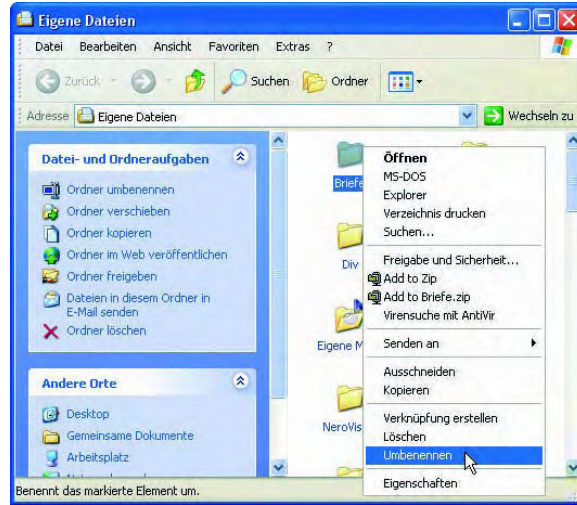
Eigene Dateien

Datei Bearbeiten Ansicht Favoriten Extras ?

Zurück Suchen Ordner

Adresse Eigene Dateien

Wechseln zu

Datei- und Ordneraufgaben

Ordner umbenennen
Ordner verschieben
Ordner kopieren
Ordner im Web veröffentlichen
Ordner freigeben
Dateien in diesem Ordner in E-Mail senden
Ordner löschen

Andere Orte

Desktop
Gemeinsame Dokumente
Arbeitsplatz

Briefe
Div
Eigene M
NeroVis

Öffnen
MS-DOS
Explorer
Verzeichnis drucken
Suchen...
Freigabe und Sicherheit...
Add to Zip
Add to Briefe.zip
Virensuche mit AntiVir
Senden an
Ausschneiden
Kopieren
Verknüpfung erstellen
Löschen
Umbenennen
Eigenschaften

Benennt das markierte Element um.